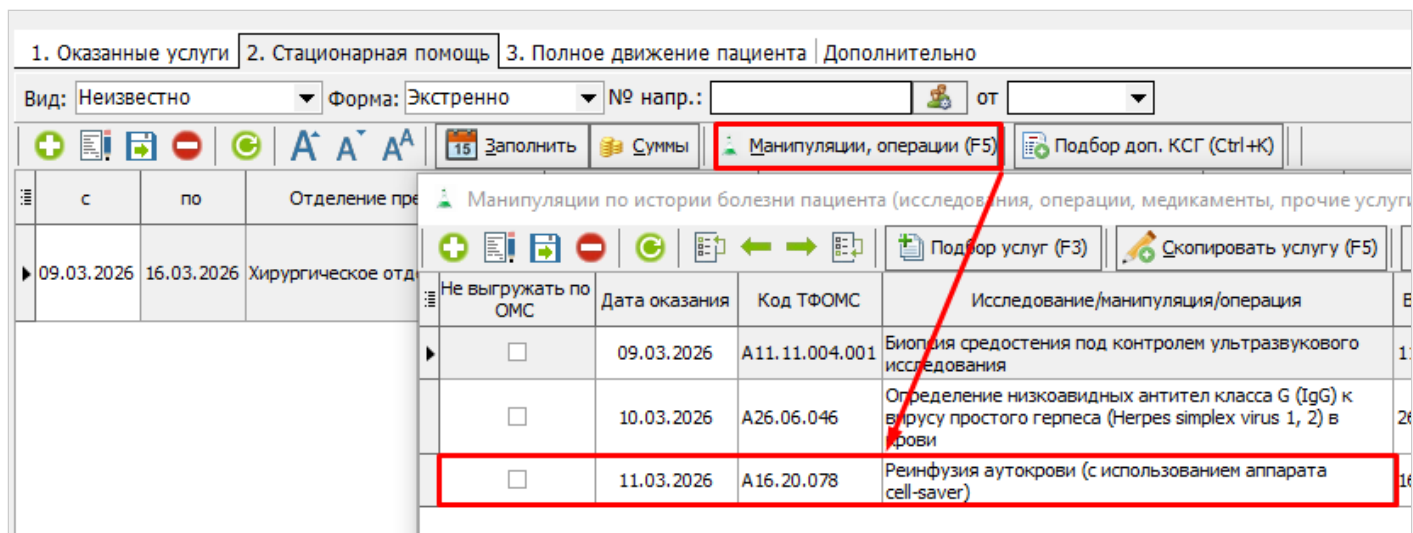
1. Оказанные услуги | 2. Стационарная помощь | 3. Полное движение пациента | Дополнительно

Вид: Неизвестно Форма: Экстренно № напр.: от

Заполнить Суммы Манипуляции, операции (F5) Подбор доп. КСГ (Ctrl+K)

| с | по | Отделение пре |
|---|---|---|
| 09.03.2026 | 16.03.2026 | Хирургическое отд |

Манипуляции по истории болезни пациента (исследования, операции, медикаменты, прочие услуги

Подбор услуг (F3) Скопировать услугу (F5)

| Не выгружать по ОМС | Дата оказания | Код ТФОМС | Исследование/манипуляция/операция |
|---|---|---|---|
| ☐ | 09.03.2026 | A11.11.004.001 | Биопсия средостения под контролем ультразвукового исследования |
| ☐ | 10.03.2026 | A26.06.046 | Определение низкоавидных антител класса G (IgG) к вирусу простого герпеса (Herpes simplex virus 1, 2) в крови |
| ☐ | 11.03.2026 | A16.20.078 | Реинфузия аутокрови (с использованием аппарата cell-saver) |